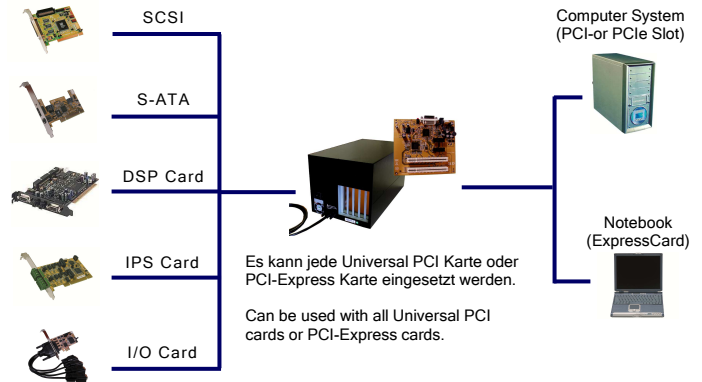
SCSI

S-ATA

DSP Card

IPS Card

I/O Card

Computer System
(PCI-or PCIe Slot)

Notebook
(ExpressCard)

Es kann jede Universal PCI Karte oder PCI-Express Karte eingesetzt werden.

Can be used with all Universal PCI cards or PCI-Express cards.